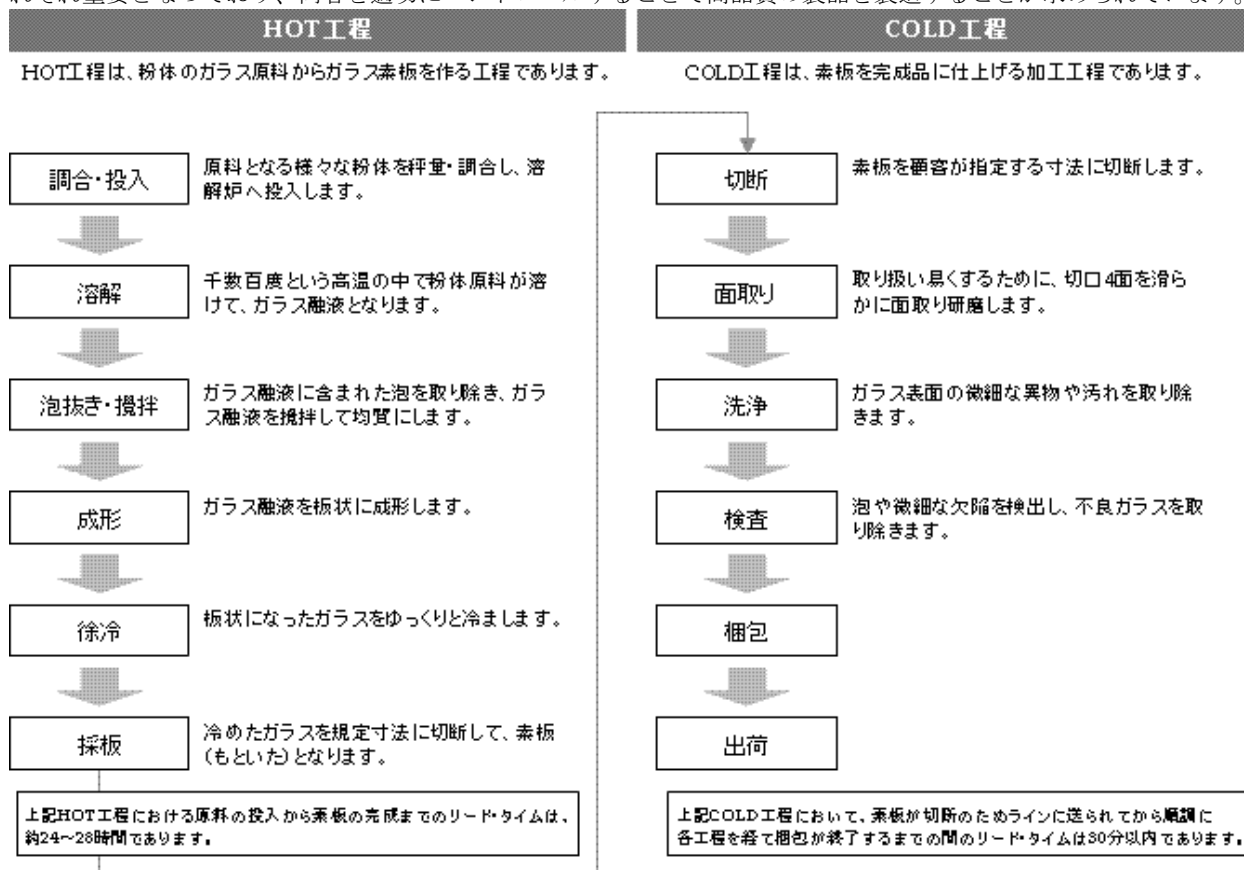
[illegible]

HOT工程

HOT工程は、粉体のガラス原料からガラス素板を作る工程であります。

調合・投入

原料となる様々な粉体を秤量・調合し、溶解炉へ投入します。

溶解

千数百度という高温の中で粉体原料が溶けて、ガラス融液となります。

泡抜き・攪拌

ガラス融液に含まれた泡を取り除き、ガラス融液を攪拌して均質にします。

成形

ガラス融液を板状に成形します。

徐冷

板状になったガラスをゆっくりと冷まします。

採板

冷めたガラスを規定寸法に切断して、素板(もといた)となります。

上記HOT工程における原料の投入から素板の完成までのリード・タイムは、約24~28時間であります。

COLD工程

COLD工程は、素板を完成品に仕上げる加工工程であります。

切断

素板を顧客が指定する寸法に切断します。

面取り

取り扱い易くするために、切口4面を滑らかに面取り研磨します。

洗浄

ガラス表面の微細な異物や汚れを取り除きます。

検査

泡や微細な欠陥を検出し、不良ガラスを取り除きます。

梱包

出荷

上記COLD工程において、素板が切断のためラインに送られてから順調に各工程を経て梱包が終了するまでの間のリード・タイムは30分以内であります。